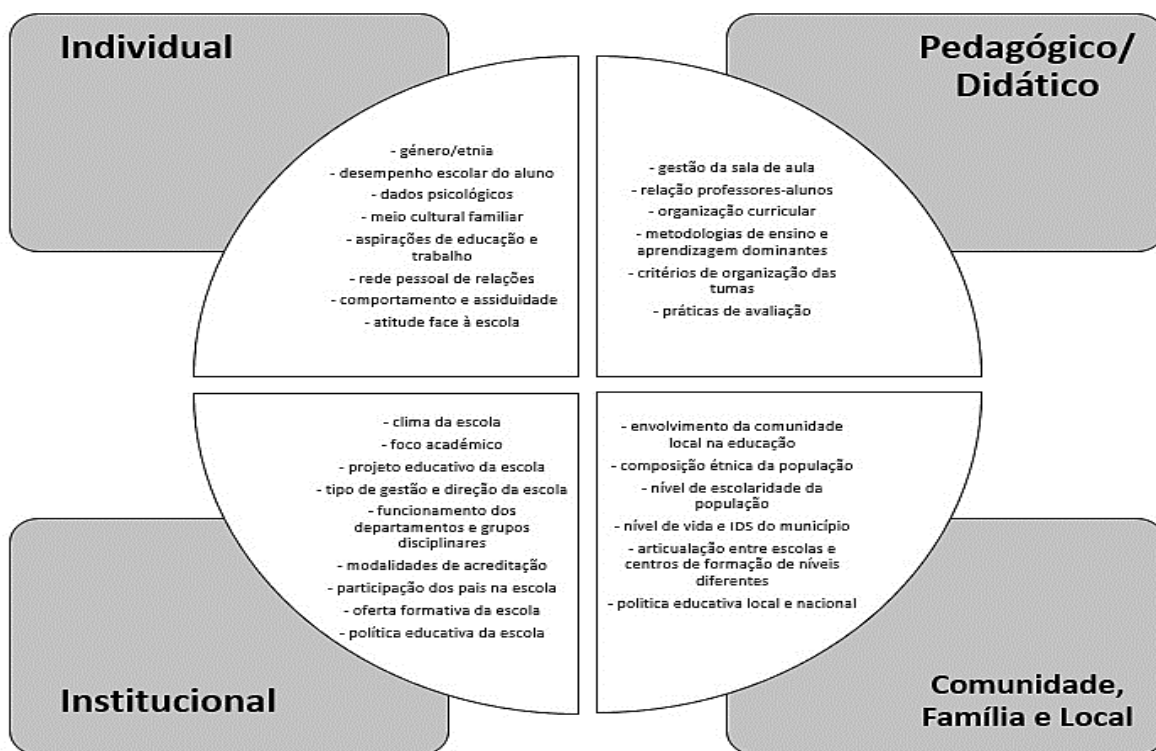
Individual

- género/etnia
- desempenho escolar do aluno
- dados psicológicos
- meio cultural familiar
- aspirações de educação e trabalho
- rede pessoal de relações
- comportamento e assiduidade
- atitude face à escola

Pedagógico/ Didático

- gestão da sala de aula
- relação professores-alunos
- organização curricular
- metodologias de ensino e aprendizagem dominantes
- critérios de organização das tumas
- práticas de avaliação

- clima da escola
- foco académico
- projeto educativo da escola
- tipo de gestão e direção da escola
- funcionamento dos departamentos e grupos disciplinares
- modalidades de acreditação
- participação dos pais na escola
- oferta formativa da escola
- política educativa da escola

Institucional

- envolvimento da comunidade local na educação
- composição étnica da população
- nível de escolaridade da população
- nível de vida e IDS do município
- articualação entre escolas e centros de formação de níveis diferentes
- política educativa local e nacional

Comunidade, Família e Local